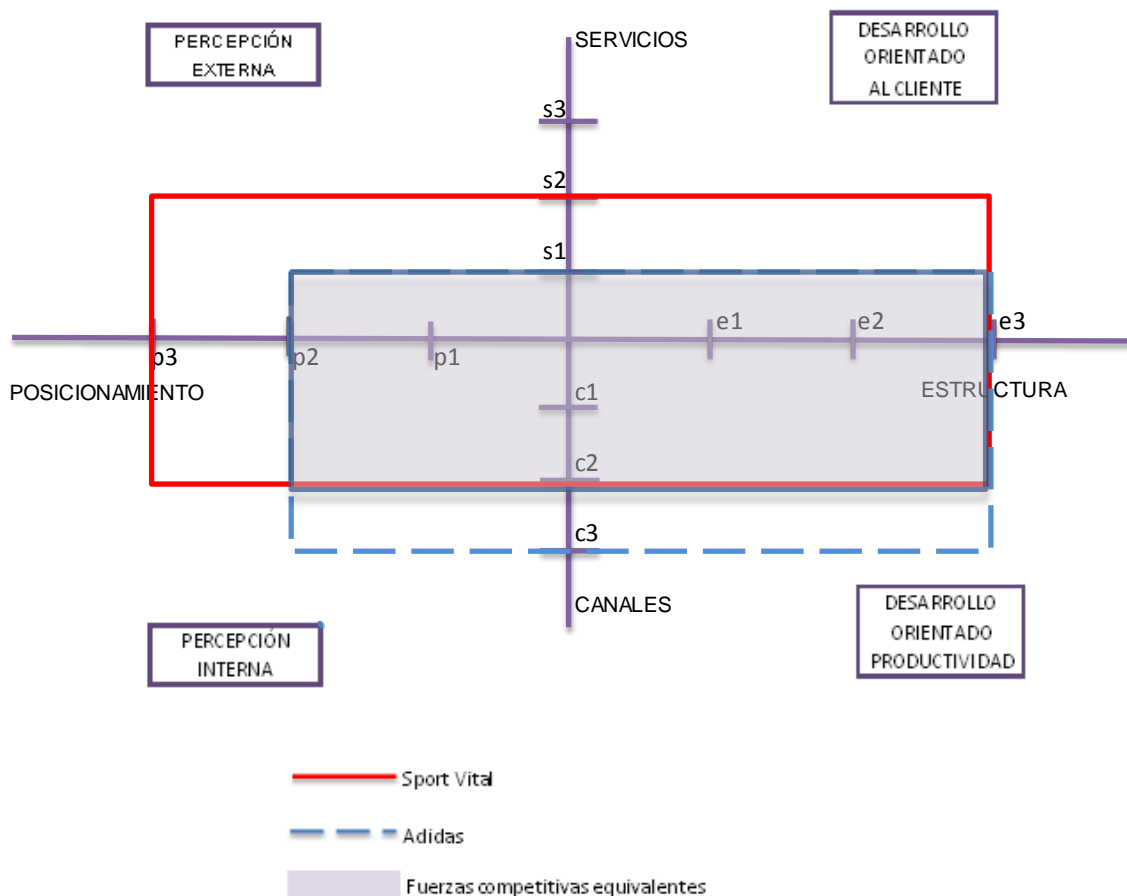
PERCEPCIÓN EXTERNA

SERVICIOS

DESARROLLO ORIENTADO AL CLIENTE

s3

s2

s1

p3

p2

p1

e1

e2

e3

POSICIONAMIENTO

ESTRUCTURA

c1

c2

c3

CANALES

PERCEPCIÓN INTERNA

DESARROLLO ORIENTADO PRODUCTIVIDAD

Sport Vital

Adidas

Fuerzas competitivas equivalentes